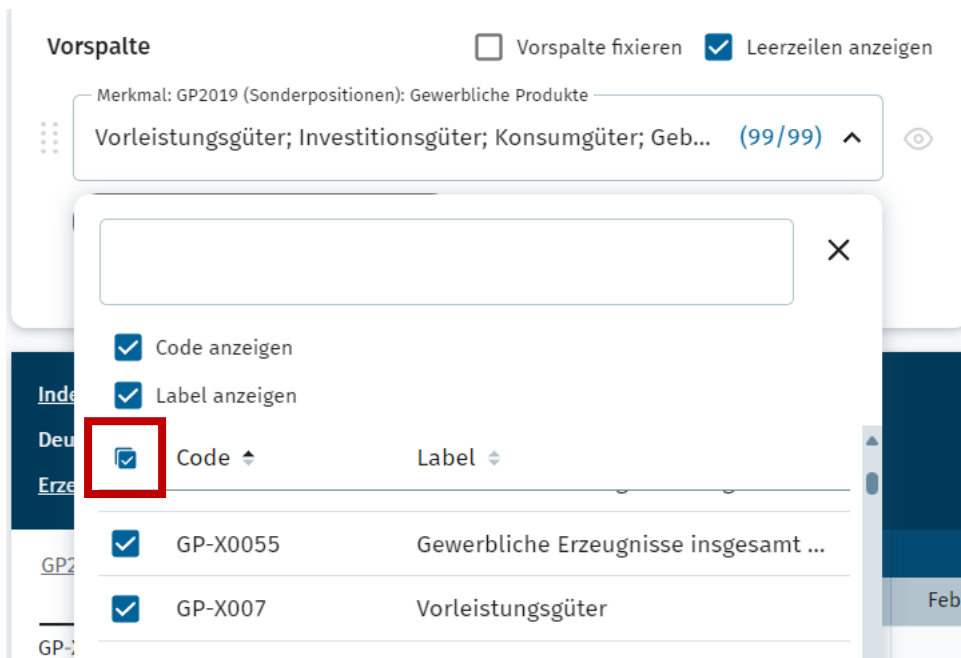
Vorspalte

Vorspalte fixieren

Leerzeilen anzeigen

Merkmal: GP2019 (Sonderpositionen): Gewerbliche Produkte

Vorleistungsgüter; Investitionsgüter; Konsumgüter; Geb... (99/99)

Code anzeigen

Label anzeigen

Inde

Deu

Erze

| Code | Label |
|---|---|
| GP-X0055 | Gewerbliche Erzeugnisse insgesamt ... |
| GP-X007 | Vorleistungsgüter |

GP2

GP-

Feb